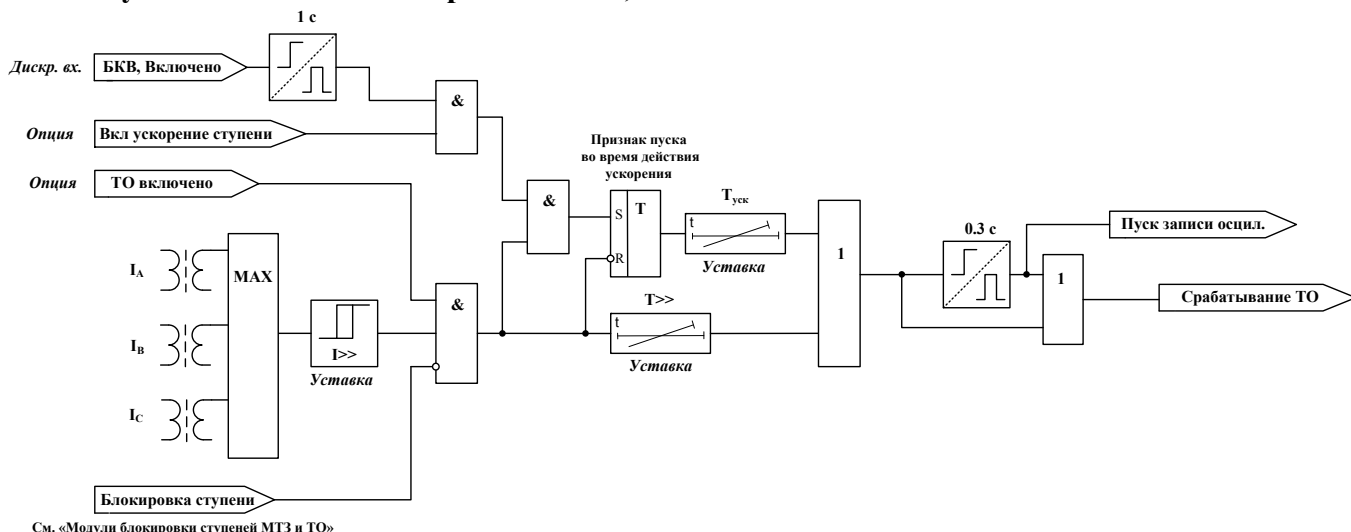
1 с

Дискр. вх.
БКВ, Включено

&

Опция
Вкл ускорение ступени

Признак пуска во время действия ускорения

Опция
ТО включено

&

S
T
R

$T_{уск}$
t
Уставка

$I_A$
$I_B$
$I_C$
MAX

I>>
Уставка

&

T>>
t
Уставка

1

0.3 с

Пуск записи осцил.

1

Срабатывание ТО

Блокировка ступени

См. «Модули блокировки ступеней МТЗ и ТО»